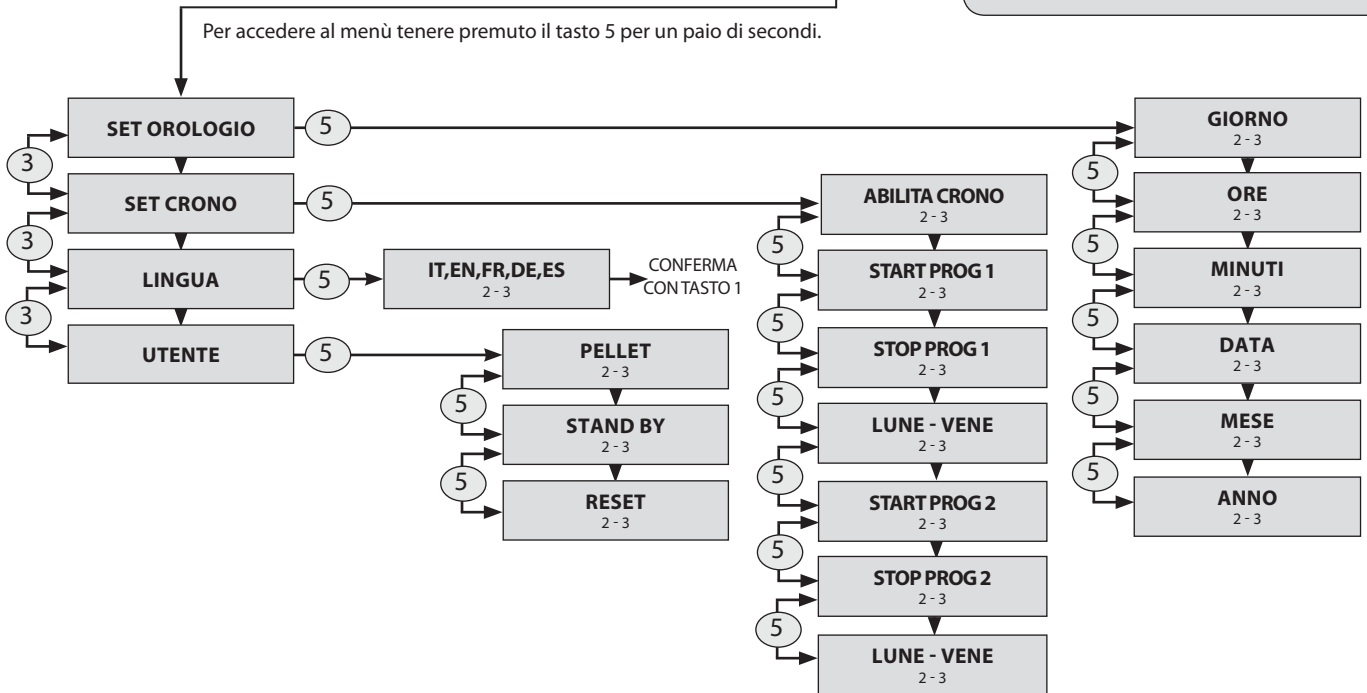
Per accedere al menù tenere premuto il tasto 5 per un paio di secondi.

SET OROLOGIO
5
3
SET CRONO
5
3
LINGUA
5
IT,EN,FR,DE,ES
2 - 3
CONFERMA CON TASTO 1
3
UTENTE
5

PELLET
2 - 3
5
STAND BY
2 - 3
5
RESET
2 - 3

ABILITA CRONO
2 - 3
5
START PROG 1
2 - 3
5
STOP PROG 1
2 - 3
5
LUNE - VENE
2 - 3
5
START PROG 2
2 - 3
5
STOP PROG 2
2 - 3
5
LUNE - VENE
2 - 3

GIORNO
2 - 3
5
ORE
2 - 3
5
MINUTI
2 - 3
5
DATA
2 - 3
5
MESE
2 - 3
5
ANNO
2 - 3